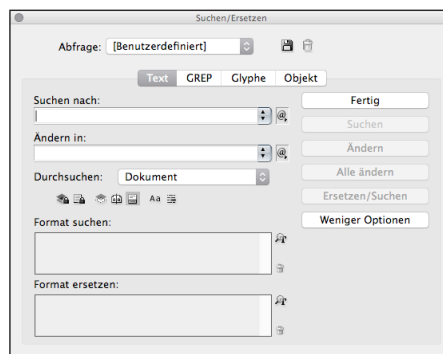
Suchen/Ersetzen

Abfrage: [Benutzerdefiniert]

Text GREP Glyphe Objekt

Suchen nach:

Ändern in:

Durchsuchen: Dokument

Aa

Format suchen:

Format ersetzen:

Fertig

Suchen

Ändern

Alle ändern

Ersetzen/Suchen

Weniger Optionen